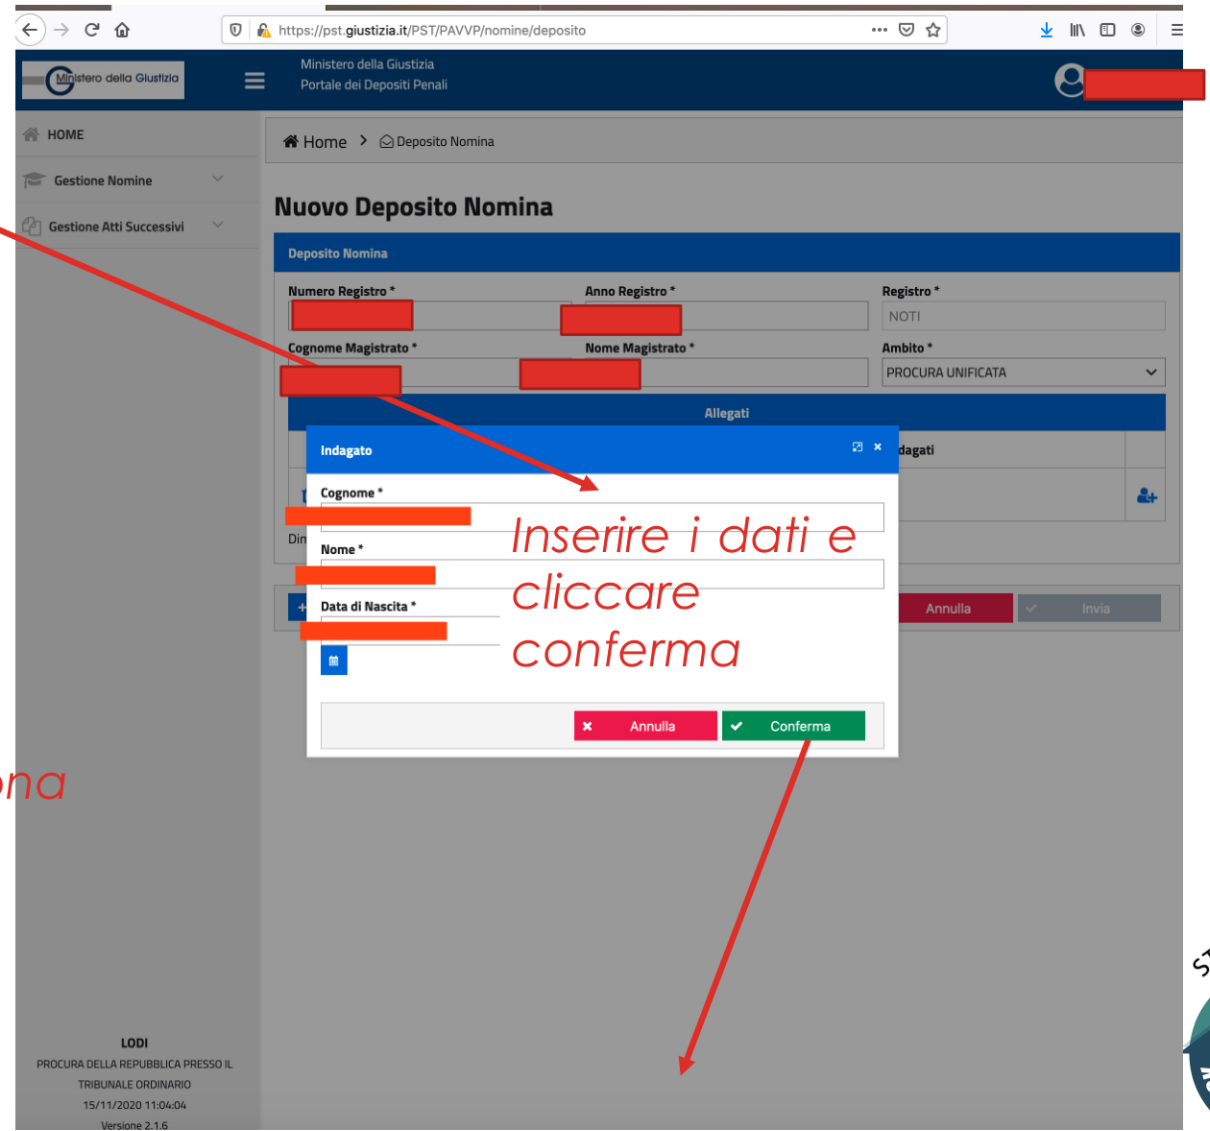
https://pst.giustizia.it/PST/PAVVP/nomine/deposito

Ministero della Giustizia

Ministero della Giustizia
Portale dei Depositi Penali

HOME
Gestione Nomine
Gestione Atti Successivi

Home > Deposito Nomina

Nuovo Deposito Nomina

Deposito Nomina

Numero Registro *
Anno Registro *
Registro *
NOTI
Cognome Magistrato *
Nome Magistrato *
Ambito *
PROCURA UNIFICATA

Allegati

Indagato

Cognome *
Nome *
Data di Nascita *

Inserire i dati e cliccare conferma

Annulla
Conferma

dagati
Din
Annulla
Invia

ona

LODI
PROCURA DELLA REPUBBLICA PRESSO IL TRIBUNALE ORDINARIO
15/11/2020 11:04:04
Versione 2.1.6